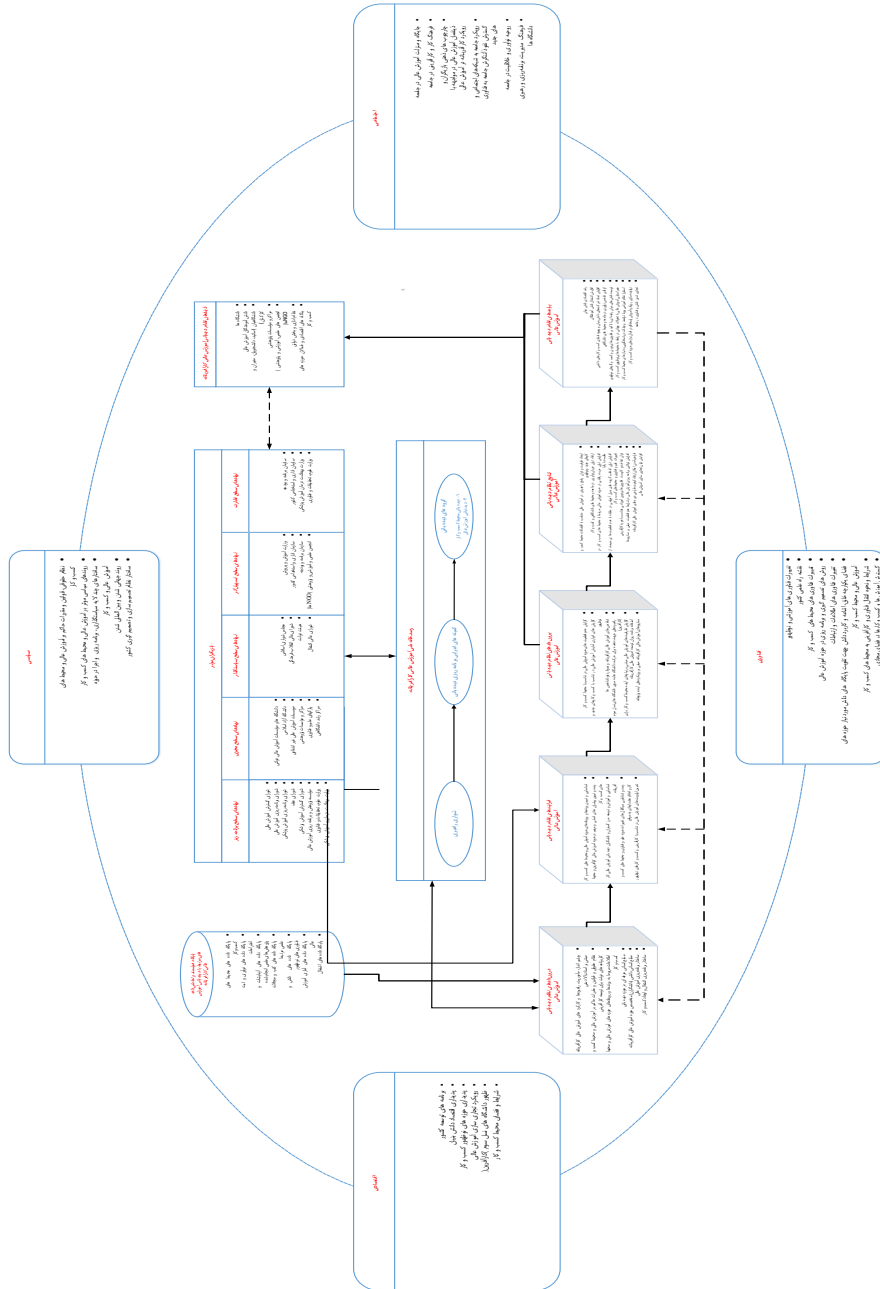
اجتماعی

پایگاه و منزلت آموزش عالی در جامعه
فرهنگ کار و کارآفرینی در جامعه
چارچوب های رسمی بازکارگزاری
(تشکل آموزش عالی در موقعیت ها)
رویکرد کارآفرینانه دانشگاه ها
گسترش نهادهای نوآوری و فناوری های جدید
رویه های قانونی
روحیه نوآوری و خلاقیت در جامعه
فرهنگ مدیریت و رهبری در نظام دانشگاه ها

سیاسی

نظام حقوقی، قوانین و مقررات مالی و قوانین مالی و محیط های کسب و کار
روندهای سیاسی موثر بر آموزش عالی و محیط های کسب و کار
سیاست های مالیاتی

آموزش عالی و کسب و کار
روابط جهانی

اقتصادی

رشد های توسعه کشور
پایداری اقتصاد
روندهای نوآوری
شرایط و فضای محیط کسب و کار

فناوری

تغییرات فناوری های آموزشی و پژوهشی
فضای مجازی
فناوری های اطلاعات و ارتباطات

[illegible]